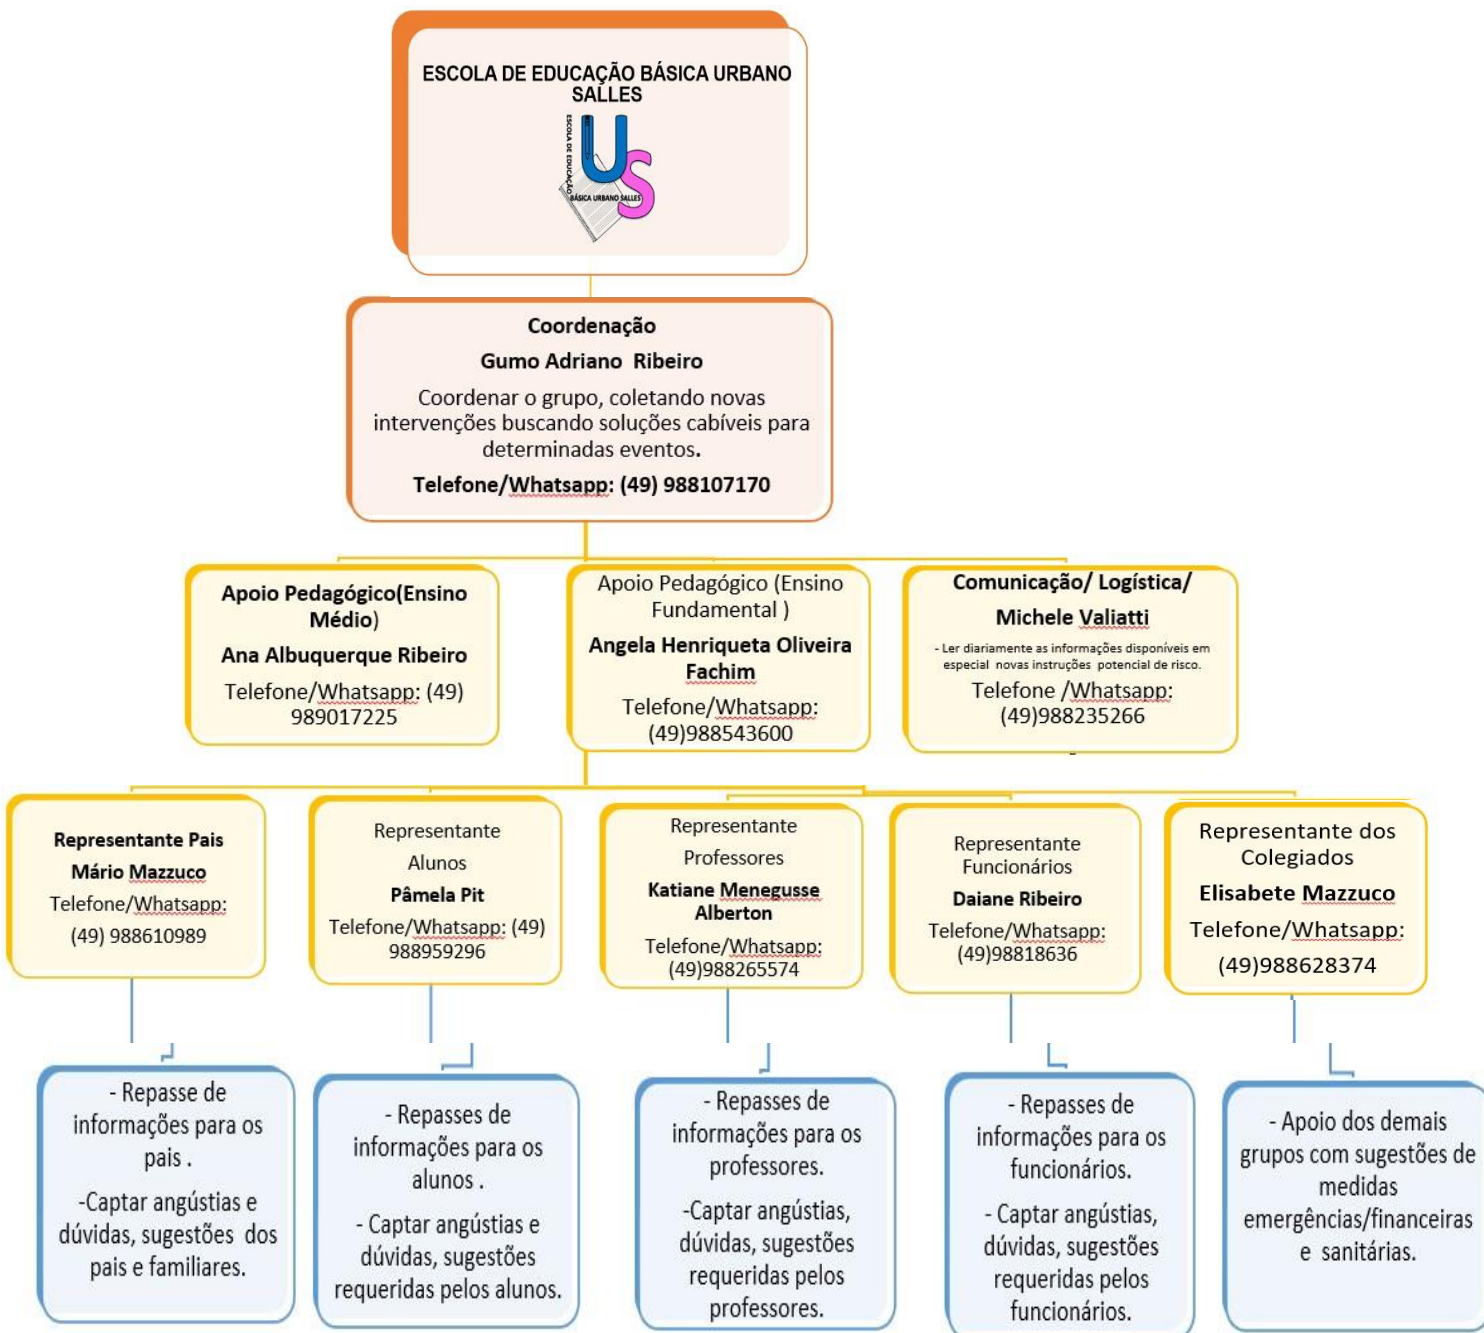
ESCOLA DE EDUCAÇÃO BÁSICA URBANO SALLES

ESCOLA DE EDUCAÇÃO BÁSICA URBANO SALLES

US

Coordenação

Gumo Adriano Ribeiro

Coordenar o grupo, coletando novas intervenções buscando soluções cabíveis para determinadas eventos.

Telefone/Whatsapp: (49) 988107170

Apoio Pedagógico(Ensino Médio)

Ana Albuquerque Ribeiro

Telefone/Whatsapp: (49) 989017225

Apoio Pedagógico (Ensino Fundamental )

Angela Henriqueta Oliveira Fachim

Telefone/Whatsapp: (49)988543600

Comunicação/ Logística/

Michele Valiatti

- Ler diariamente as informações disponíveis em especial novas instruções potencial de risco.

Telefone /Whatsapp: (49)988235266

Representante Pais

Mário Mazzuco

Telefone/Whatsapp: (49) 988610989

Representante Alunos

Pâmela Pit

Telefone/Whatsapp: (49) 988959296

Representante Professores

Katiane Menegusse Alberton

Telefone/Whatsapp: (49)988265574

Representante Funcionários

Daiane Ribeiro

Telefone/Whatsapp: (49)98818636

Representante dos Colegiados

Elisabete Mazzuco

Telefone/Whatsapp: (49)988628374

- Repasse de informações para os pais .

-Captar angústias e dúvidas, sugestões dos pais e familiares.

- Repasses de informações para os alunos .

- Captar angústias e dúvidas, sugestões requeridas pelos alunos.

- Repasses de informações para os professores.

-Captar angústias, dúvidas, sugestões requeridas pelos professores.

- Repasses de informações para os funcionários.

- Captar angústias, dúvidas, sugestões requeridas pelos funcionários.

- Apoio dos demais grupos com sugestões de medidas emergências/financeiras e sanitárias.